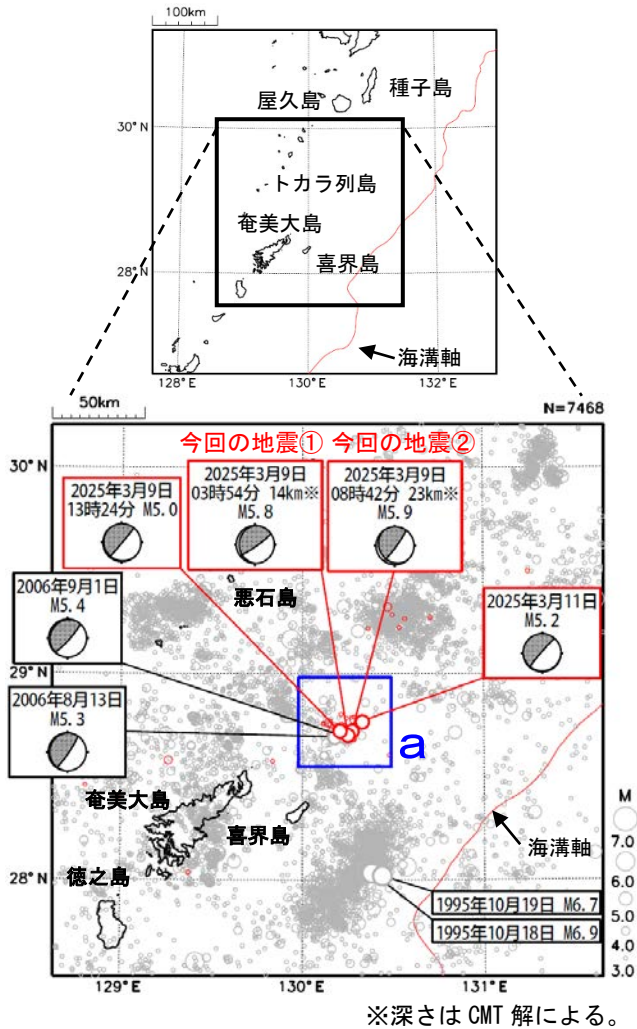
100km

屋久島
種子島
30° N
トカラ列島
奄美大島
28° N
喜界島
海溝軸
128° E
130° E
132° E

50km
N=7468

今回の地震① 今回の地震②

30° N

2025年3月9日
13時24分 M5.0

2025年3月9日
03時54分 14km※
M5.8

2025年3月9日
08時42分 23km※
M5.9

2006年9月1日
M5.4

悪石島

2025年3月11日
M5.2

29° N

2006年8月13日
M5.3

a

奄美大島
喜界島
海溝軸
28° N
徳之島

1995年10月19日 M6.7
1995年10月18日 M6.9

M
7.0
6.0
5.0
4.0
3.0

129° E
130° E
131° E

※深さはCMT解による。